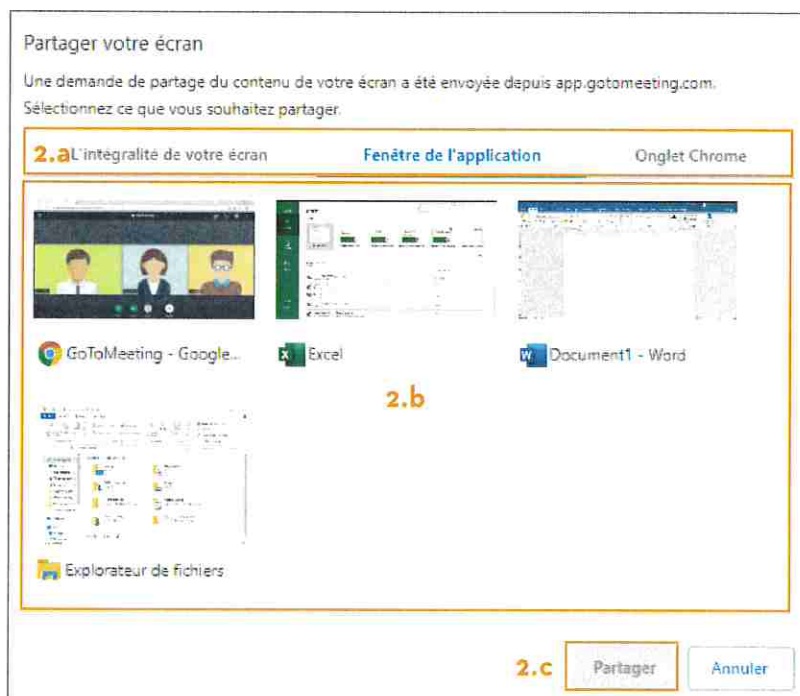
Partager votre écran

Une demande de partage du contenu de votre écran a été envoyée depuis app.gotomeeting.com. Sélectionnez ce que vous souhaitez partager.

2.a L'intégralité de votre écran | Fenêtre de l'application | Onglet Chrome

GoToMeeting - Google...

Excel

Document1 - Word

2.b

Explorateur de fichiers

2.c Partager Annuler